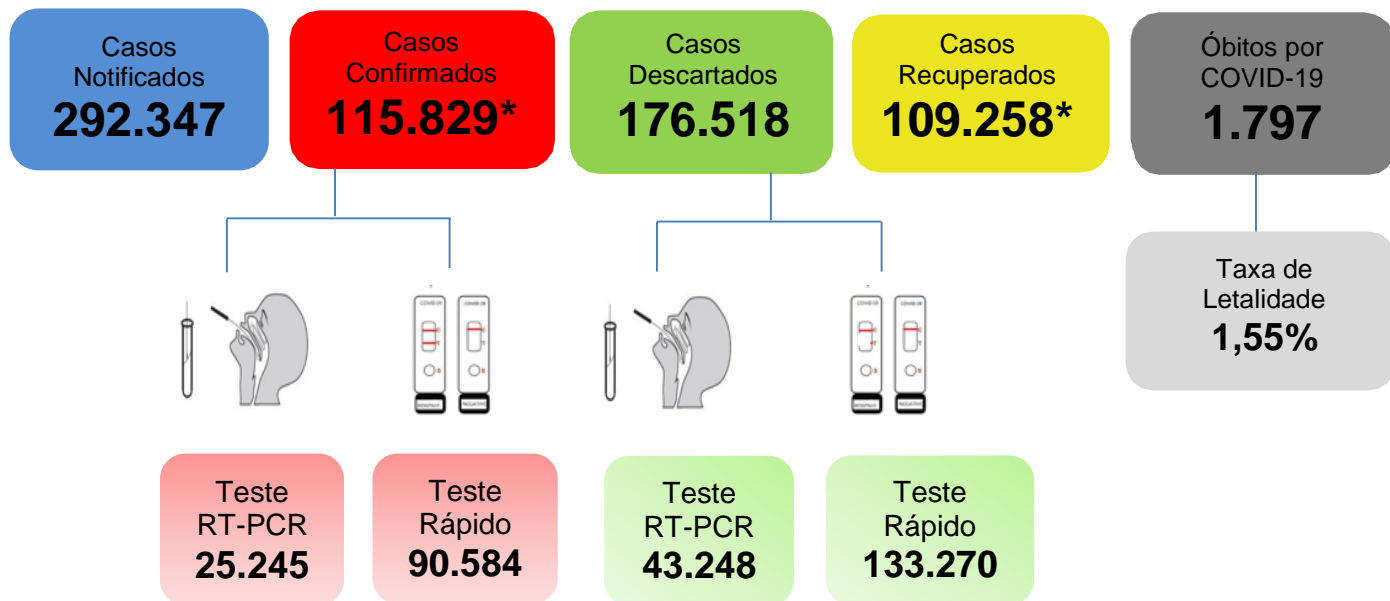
Casos Notificados
292.347

Casos Confirmados
115.829*

Casos Descartados
176.518

Casos Recuperados
109.258*

Óbitos por COVID-19
1.797

Taxa de Letalidade
1,55%

COVID-19 COVID-19

COVID-19 COVID-19

Teste RT-PCR
25.245

Teste Rápido
90.584

Teste RT-PCR
43.248

Teste Rápido
133.270